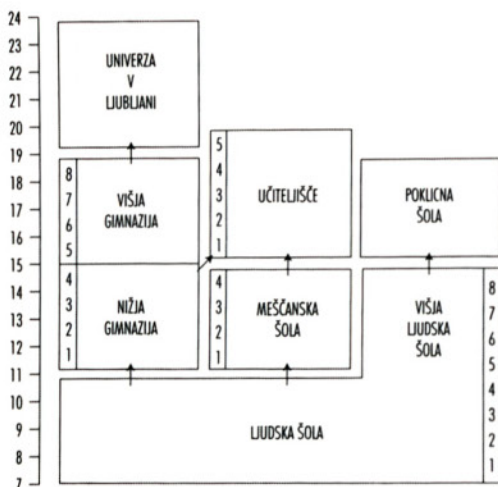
24
23
22
21
20
19
18
17
16
15
14
13
12
11
10
9
8
7

UNIVERZA
V
LJUBLJANI

8
7
6
5
VIŠJA
GIMNAZIJA

4
3
2
1
NIŽJA
GIMNAZIJA

5
4
3
2
1
UČITELJIŠČE

4
3
2
1
MEŠČANSKA
ŠOLA

POKLICNA
ŠOLA

VIŠJA
LJUDSKA
ŠOLA

8
7
6
5
4
3
2
1

LJUDSKA ŠOLA